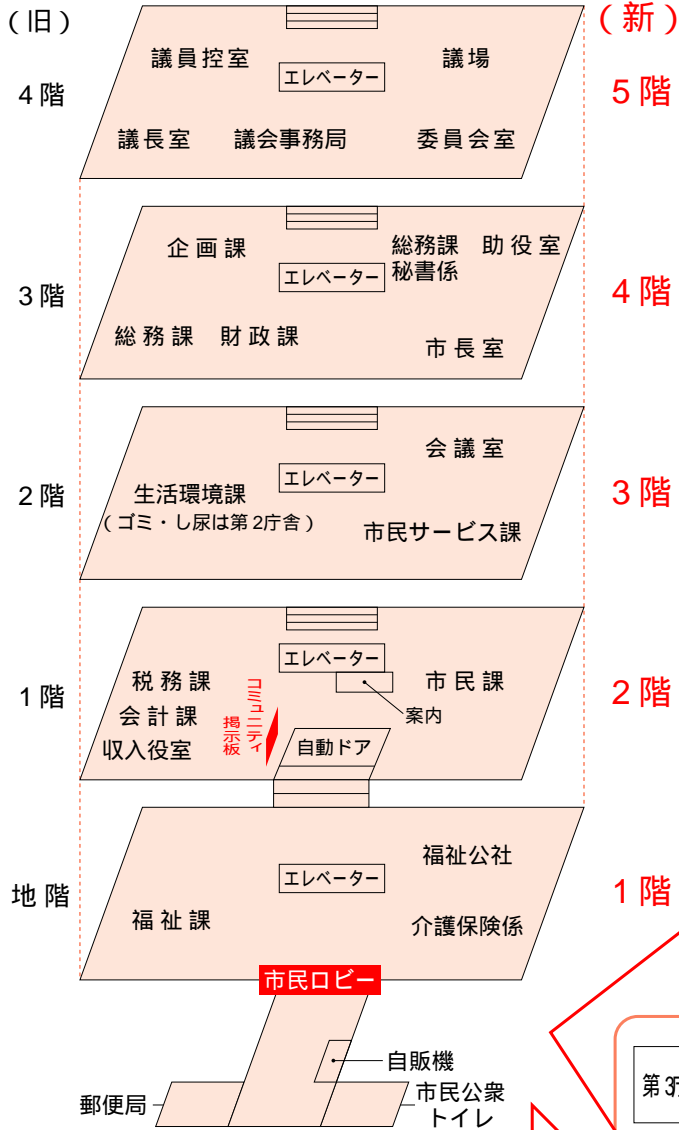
（旧）

（新）

4階

5階

議員控室

議場

エレベーター

議長室

議会事務局

委員会室

3階

4階

企画課

総務課　助役室

秘書係

エレベーター

総務課　財政課

市長室

2階

3階

会議室

エレベーター

生活環境課

（ゴミ・し尿は第2庁舎）

市民サービス課

1階

2階

エレベーター

税務課

市民課

コミュニティ掲示板

案内

会計課

収入役室

自動ドア

地階

1階

福祉公社

エレベーター

福祉課

介護保険係

市民ロビー

自販機

郵便局

市民公衆トイレ

第3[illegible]